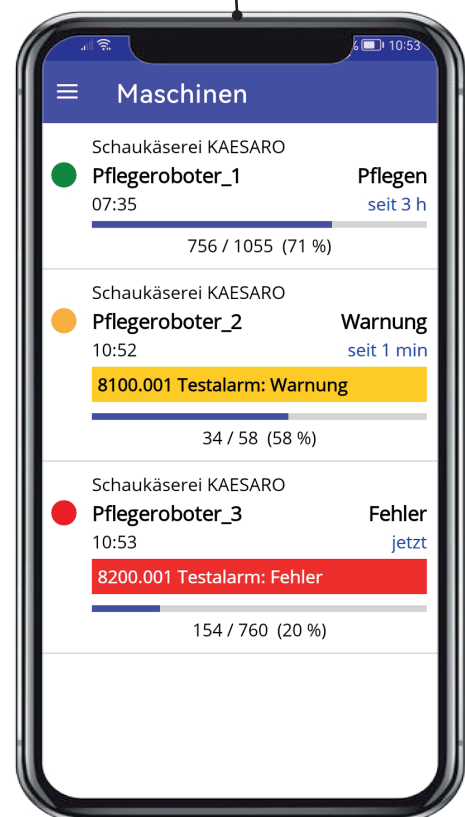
10:53

Maschinen

Schaukäserei KAESARO
Pflegeroboter_1 Pflegen
07:35 seit 3 h
756 / 1055 (71 %)

Schaukäserei KAESARO
Pflegeroboter_2 Warnung
10:52 seit 1 min
8100.001 Testalarm: Warnung
34 / 58 (58 %)

Schaukäserei KAESARO
Pflegeroboter_3 Fehler
10:53 jetzt
8200.001 Testalarm: Fehler
154 / 760 (20 %)